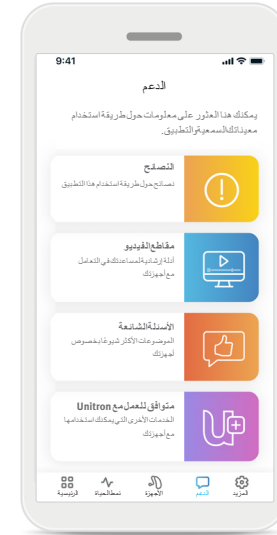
9:41

الدعم

يمكنك هنا العثور على معلومات حول طريقة استخدام معيناتك السمعية والتطبيق.

التصحيح
نصائح حول طريقة استخدام هذا التطبيق

مقاطع الفيديو
أدلة إرشادية لمساعدتك في التعامل مع أجهزتك

الأسئلة الشائعة
الموضوعات الأكثر شيوعًا بخصوص أجهزتك

متوافق للعمل مع Unitron
الخدمات الأخرى التي يمكنك استخدامها مع أجهزتك

الرئيسية
نمط الحياة
الأجهزة
الدعم
المزيد